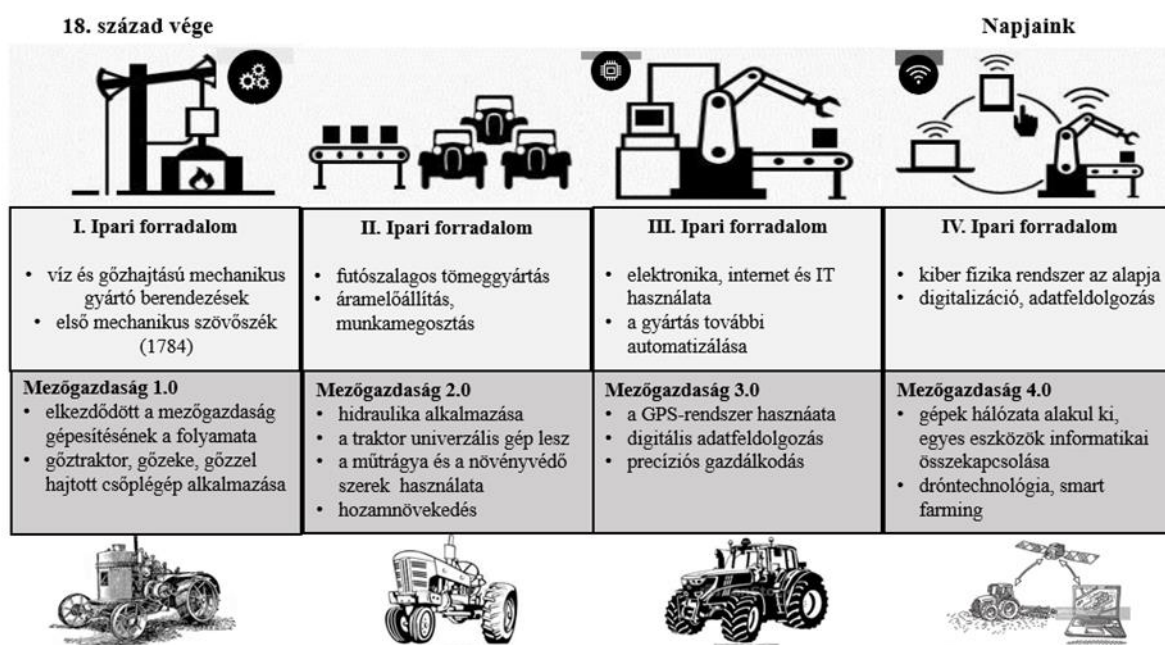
18. század vége

Napjaink

| I. Ipari forradalom | II. Ipari forradalom | III. Ipari forradalom | IV. Ipari forradalom |
|---|---|---|---|
| • víz és gőzhajtású mechanikus gyártó berendezések • első mechanikus szövőszék (1784) | • futószalagos tömeggyártás • áramelőállítás, munkamegosztás | • elektronika, internet és IT használata • a gyártás további automatizálása | • kiber fizika rendszer az alapja • digitalizáció, adatfeldolgozás |
| Mezőgazdaság 1.0 • elkezdődött a mezőgazdaság gépesítésének a folyamata • gőztraktor, gőzeke, gőzzel hajtott csöplégép alkalmazása | Mezőgazdaság 2.0 • hidraulika alkalmazása • a traktor univerzális gép lesz • a műtrágya és a növényvédő szerek használata • hozamnövekedés | Mezőgazdaság 3.0 • a GPS-rendszer használata • digitális adatfeldolgozás • precíziós gazdálkodás | Mezőgazdaság 4.0 • gépek hálózata alakul ki, egyes eszközök informatikai összekapcsolása • dróntechnológia, smart farming |